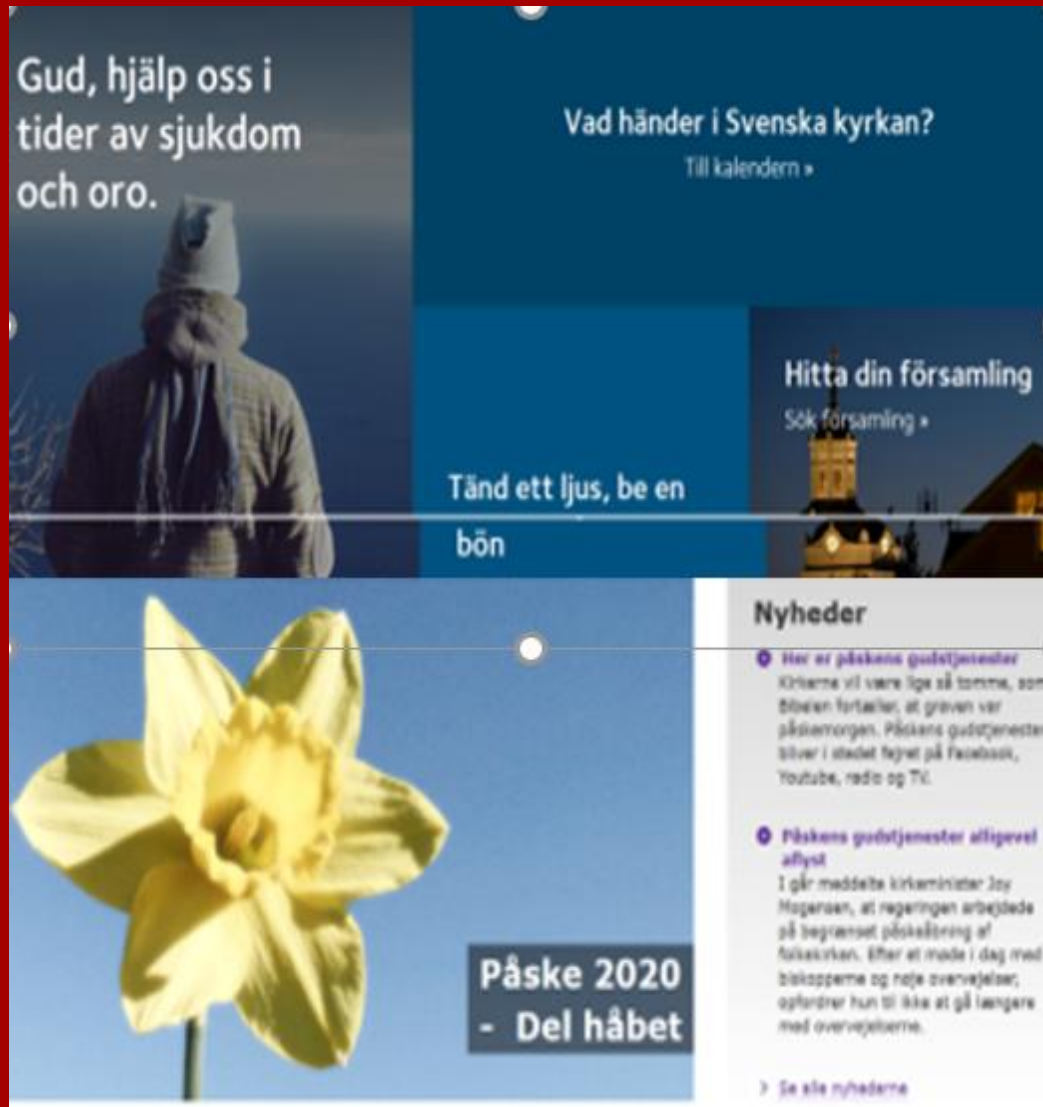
Gud, hjälp oss i tider av sjukdom och oro.

Vad händer i Svenska kyrkan?
Till kalendern »

Hitta din församling
Sök församling »

Tänd ett ljus, be en bön

Påske 2020 - Del håbet

Nyheder

Her er påskens gudstjenester
Kirkerne vil være lige så tomme, som Biblen fortæller, at graven var påskemorgen. Påskens gudstjenester bliver i stedet fejret på Facebook, Youtube, radio og TV.

Påskens gudstjenester alligevel aflyst
I går meddelte kirkeminister Joy Mogensen, at regeringen arbejdede på begrænset påskeåbning af folkekirken. Efter et møde i dag med biskopperne og nøje overvejelser, opfordrer hun til ikke at gå længere med overvejelserne.

> Se alle nyhederne